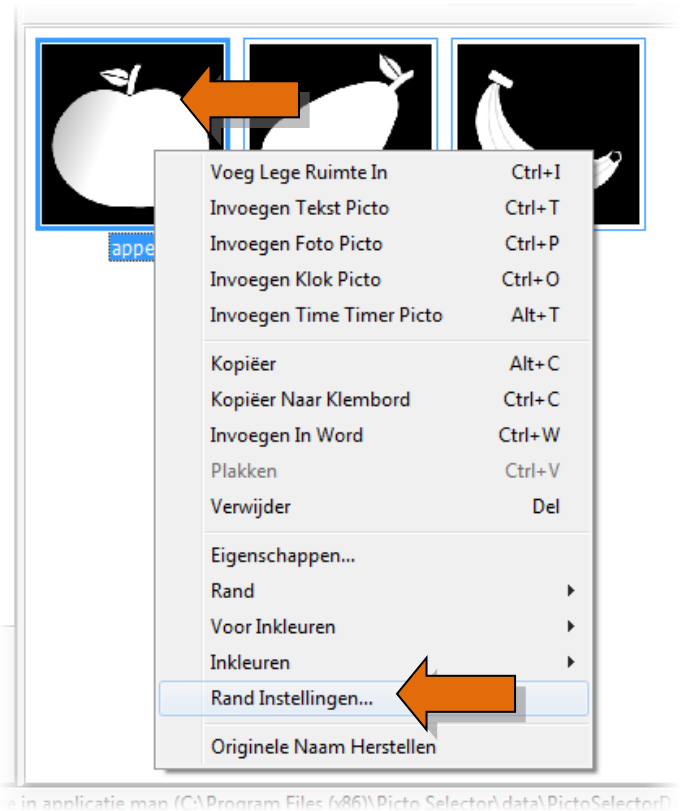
appe

Voeg Lege Ruimte In Ctrl+I
Invoegen Tekst Picto Ctrl+T
Invoegen Foto Picto Ctrl+P
Invoegen Klok Picto Ctrl+O
Invoegen Time Timer Picto Alt+T

Kopiëer Alt+C
Kopiëer Naar Klembord Ctrl+C
Invoegen In Word Ctrl+W
Plakken Ctrl+V
Verwijder Del

Eigenschappen...
Rand
Voor Inkleuren
Inkleuren
Rand Instellingen...

Originele Naam Herstellen

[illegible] in applicatie map (C:\Program Files (x86)\Picto Selector\data\PictoSelector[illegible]